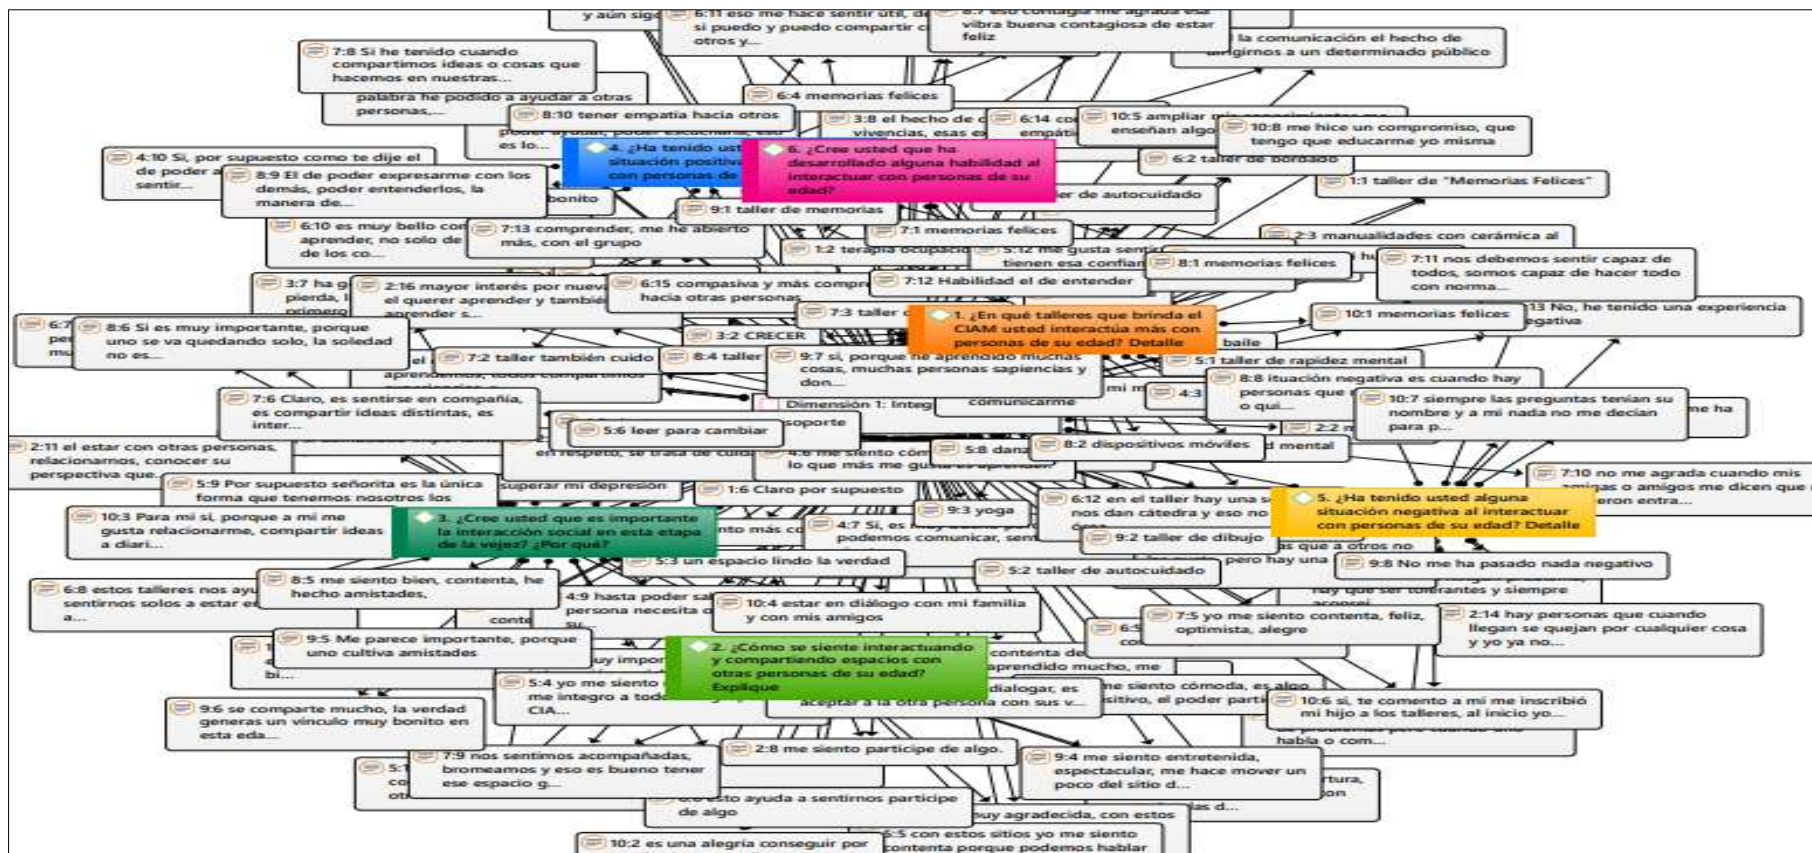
y aún sig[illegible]
6:11 eso me hace sentir útil, de si puedo y puedo compartir c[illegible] otros y...
8:7 eso contagia me agrada esa vibra buena contagiosa de estar feliz
la comunicación el hecho de dirigirnos a un determinado público
7:8 Si he tenido cuando compartimos ideas o cosas que hacemos en nuestras...
palabra he podido a ayudar a otras personas,...
6:4 memorias felices
8:10 tener empatía hacia otros
poder ayudar, poder escucharla, eso es lo...
3:8 el hecho de vivencias, esas e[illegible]
6:14 co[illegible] empáti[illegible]
10:5 ampliar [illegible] enseñan algo
10:8 me hice un compromiso, que tengo que educarme yo misma
4:10 Si, por supuesto como te dije el de poder a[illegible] sentir...
4. ¿Ha tenido ust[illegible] situación positiva con personas de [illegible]
6. ¿Cree usted que ha desarrollado alguna habilidad al interactuar con personas de su edad?
6:2 taller de bordado
1:1 taller de "Memorias Felices"
8:9 El de poder expresarme con los demás, poder entenderlos, la manera de...
bonito
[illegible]er de autocuidado
9:1 taller de memorias
6:10 es muy bello con aprender, no solo de de los co...
7:13 comprender, me he abierto más, con el grupo
7:1 memorias felices
2:3 manualidades con cerámica al
1:2 terapia ocupac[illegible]
5:12 me gusta senti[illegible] tienen esa confian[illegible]
8:1 memorias felices
7:11 nos debemos sentir capaz de todos, somos capaz de hacer todo con norma...
3:7 ha g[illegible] pierda, l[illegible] primero
2:16 mayor interés por nuev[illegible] el querer aprender y tambié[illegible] aprender s...
6:15 compasiva y más compr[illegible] hacia otras personas
7:12 Habilidad el de entender
13 No, he tenido una experiencia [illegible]egativa
6:7 pe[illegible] mu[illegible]
8:6 Si es muy importante, porque uno se va quedando solo, la soledad no es...
7:3 taller
1. ¿En qué talleres que brinda el CIAM usted interactúa más con personas de su edad? Detalle
10:1 memorias felices
3:2 CRECER
baile
7:2 taller también cuido
8:4 taller
9:7 si, porque he aprendido muchas cosas, muchas personas sapiencias y don...
5:1 taller de rapidez mental
aprendemos, todos compartimos
8:8 ituación negativa es cuando hay personas que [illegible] o qui...
7:6 Claro, es sentirse en compañía, es compartir ideas distintas, es inter...
Dimensión 1: Integ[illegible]
comunicarme
4:3
10:7 siempre las preguntas tenían su nombre y a mi nada no me decían para p...
me ha
5:6 leer para cambiar
soporte
2:2
2:11 el estar con otras personas, relacionamos, conocer su perspectiva que...
en respeto, se trata de cuid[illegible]
4:6 me siento cón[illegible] lo que más me gusta es aprender
5:8 dan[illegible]
8:2 dispositivos móviles
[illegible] mental
7:10 no me agrada cuando mis amigas o amigos me dicen que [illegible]eron entra...
5:9 Por supuesto señorita es la única forma que tenemos nosotros los
superar mi depresión
1:6 Claro por supuesto
6:12 en el taller hay una s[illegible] nos dan cátedra y eso no
5. ¿Ha tenido usted alguna situación negativa al interactuar con personas de su edad? Detalle
10:3 Para mi sí, porque a mí me gusta relacionarme, compartir ideas a diari...
3. ¿Cree usted que es importante la interacción social en esta etapa de la vejez? ¿Por qué?
9:3 yoga
4:7 Si, es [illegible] podemos comunicar, sem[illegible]
9:2 taller de dibujo
as que a otros no
5:3 un espacio lindo la verdad
pero hay una
9:8 No me ha pasado nada negativo
6:8 estos talleres nos ayu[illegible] sentirnos solos a estar e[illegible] a...
8:5 me siento bien, contenta, he hecho amistades,
5:2 taller de autocuidado
hay que ser tolerantes y siempre
4:9 hasta poder sa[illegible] persona necesita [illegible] su...
10:4 estar en diálogo con mi familia y con mis amigos
7:5 yo me siento contenta, feliz, optimista, alegre
2:14 hay personas que cuando llegan se quejan por cualquier cosa y yo ya no...
9:5 Me parece importante, porque uno cultiva amistades
2. ¿Cómo se siente interactuando y compartiendo espacios con otras personas de su edad? Explique
contenta de aprendido mucho, me
5:4 yo me siento me integro a tod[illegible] CIA...
dialogar, es aceptar a la otra persona con sus v...
me siento cómoda, es algo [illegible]sitivo, el poder parti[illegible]
9:6 se comparte mucho, la verdad generas un vínculo muy bonito en esta eda...
10:6 si, te comento a mi me inscribió mi hijo a los talleres, al inicio yo...
habla o com...
7:9 nos sentimos acompañadas, bromeamos y eso es bueno tener ese espacio g...
2:8 me siento partícipe de algo.
9:4 me siento entretenida, espectacular, me hace mover un poco del sitio d...
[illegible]sto ayuda a sentirnos partícipe de algo
uy agradecida, con estos
5:5 con estos sitios yo me siento contenta porque podemos hablar
10:2 es una alegría conseguir por